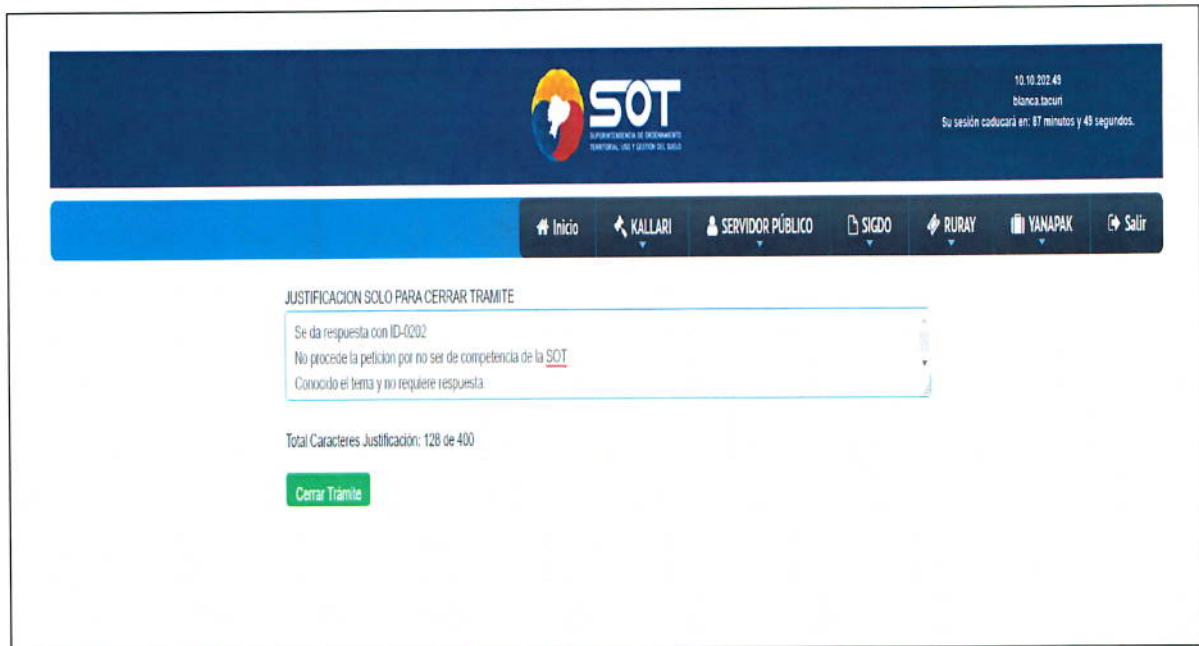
SOT
SUPERINTENDENCIA DE ORDENAMIENTO TERRITORIAL, USO Y GESTIÓN DEL SUELO

10.10.202.49
blanca.tacuri
Su sesión caducará en: 87 minutos y 49 segundos.

Inicio
KALLARI
SERVIDOR PÚBLICO
SIGDO
RURAY
YANAPAK
Salir

JUSTIFICACION SOLO PARA CERRAR TRAMITE

Se da respuesta con ID-0202
No procede la peticion por no ser de competencia de la SOT
Conocido el tema y no requiere respuesta

Total Caracteres Justificación: 128 de 400

Cerrar Trámite